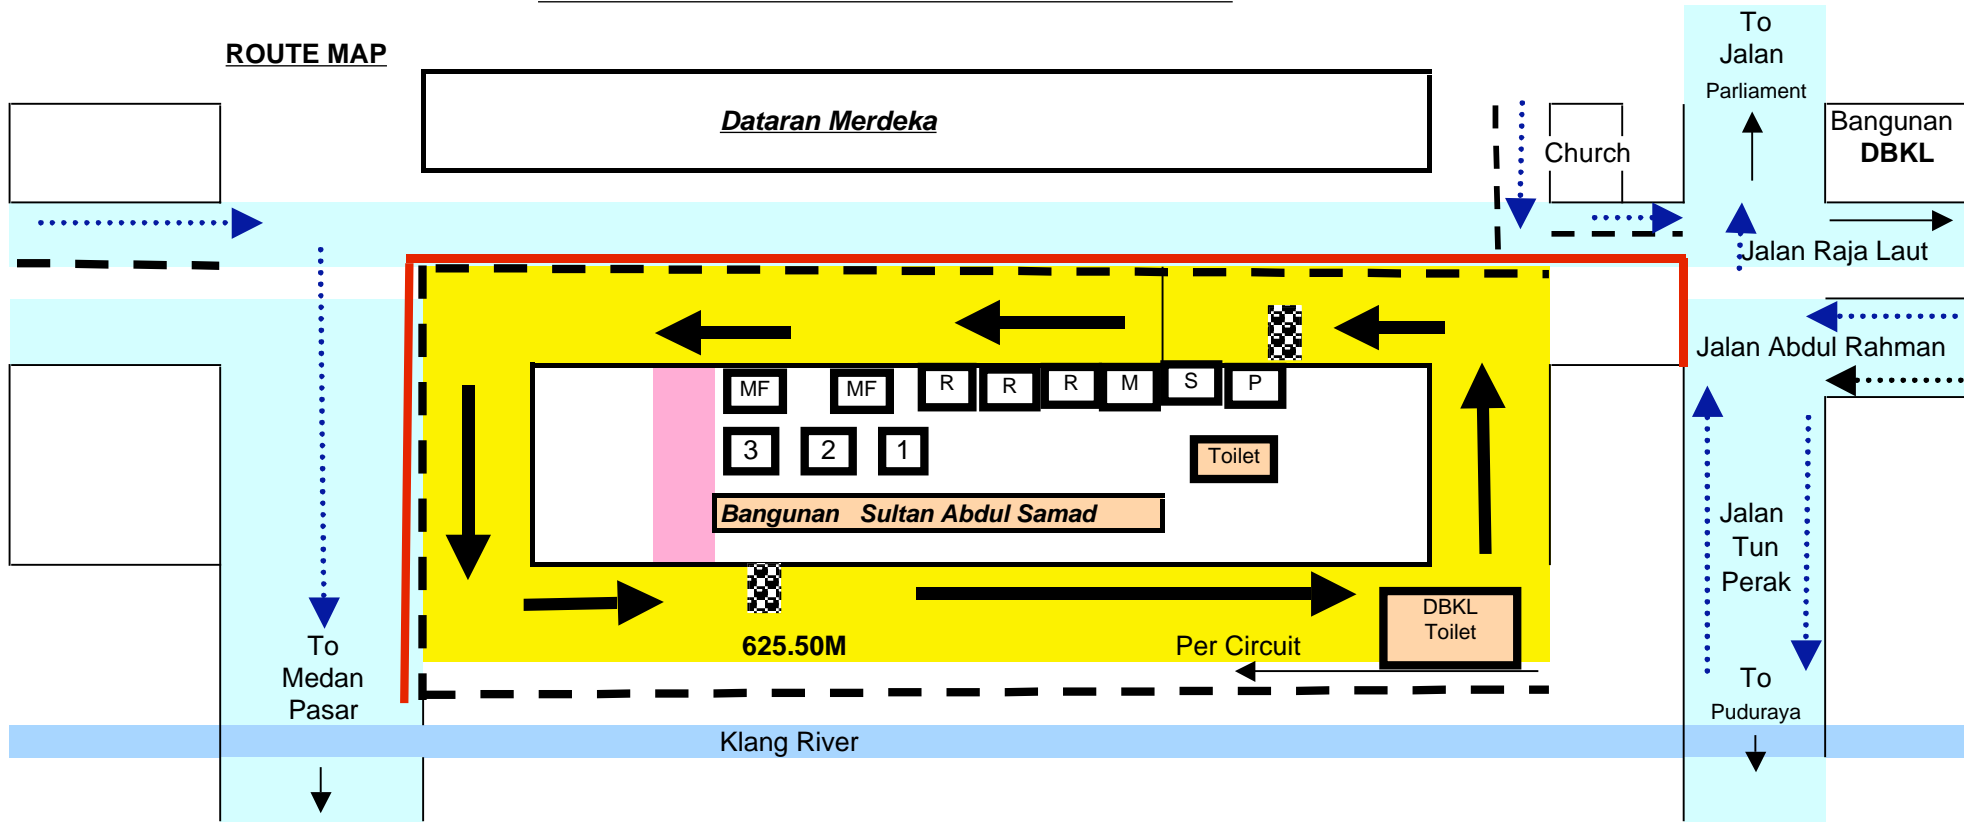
ROUTE MAP

Dataran Merdeka

Church

To Jalan Parliament

Bangunan DBKL

Jalan Raja Laut

Jalan Abdul Rahman

MF MF R R R M S P

3 2 1

Toilet

Bangunan Sultan Abdul Samad

Jalan Tun Perak

DBKL Toilet

625.50M

Per Circuit

To Medan Pasar

To Puduraya

Klang River